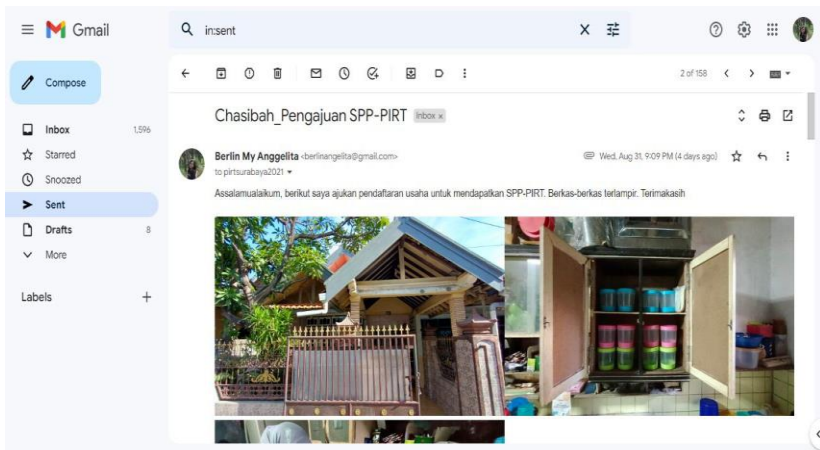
Gmail

in:sent

Compose

Inbox 1,596
Starred
Snoozed
Sent
Drafts 8
More

Labels +

2 of 158

Chasibah_Pengajuan SPP-PIRT Inbox ×

Berlin My Anggelita <berlinangelita@gmail.com>
to pirtsurabaya2021

Wed, Aug 31, 9:09 PM (4 days ago)

Assalamualaikum, berikut saya ajukan pendaftaran usaha untuk mendapatkan SPP-PIRT. Berkas-berkas terlampir. Terimakasih